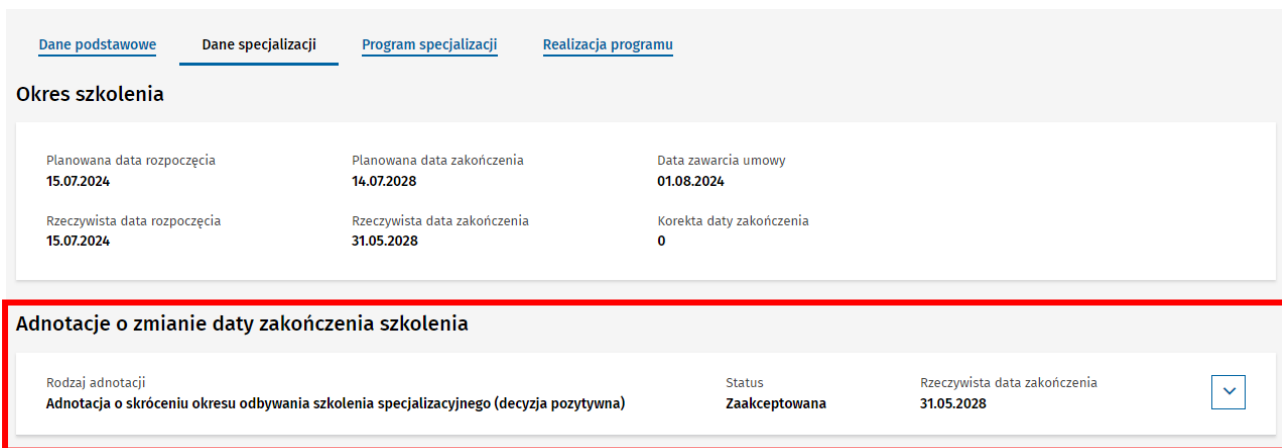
Dane podstawowe Dane specjalizacji Program specjalizacji Realizacja programu

Okres szkolenia

Planowana data rozpoczęcia
15.07.2024

Planowana data zakończenia
14.07.2028

Data zawarcia umowy
01.08.2024

Rzeczywista data rozpoczęcia
15.07.2024

Rzeczywista data zakończenia
31.05.2028

Korekta daty zakończenia
0

Adnotacje o zmianie daty zakończenia szkolenia

Rodzaj adnotacji
Adnotacja o skróceniu okresu odbywania szkolenia specjalizacyjnego (decyzja pozytywna)

Status
Zaakceptowana

Rzeczywista data zakończenia
31.05.2028